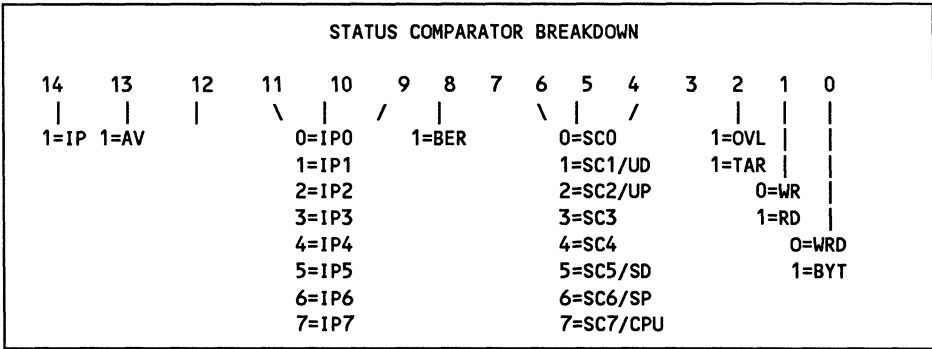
STATUS COMPARATOR BREAKDOWN

14 13 12 11 10 9 8 7 6 5 4 3 2 1 0

1=IP 1=AV

0=IP0
1=IP1
2=IP2
3=IP3
4=IP4
5=IP5
6=IP6
7=IP7

1=BER

0=SC0
1=SC1/UD
2=SC2/UP
3=SC3
4=SC4
5=SC5/SD
6=SC6/SP
7=SC7/CPU

1=OVL
1=TAR

0=WR
1=RD

0=WRD
1=BYT